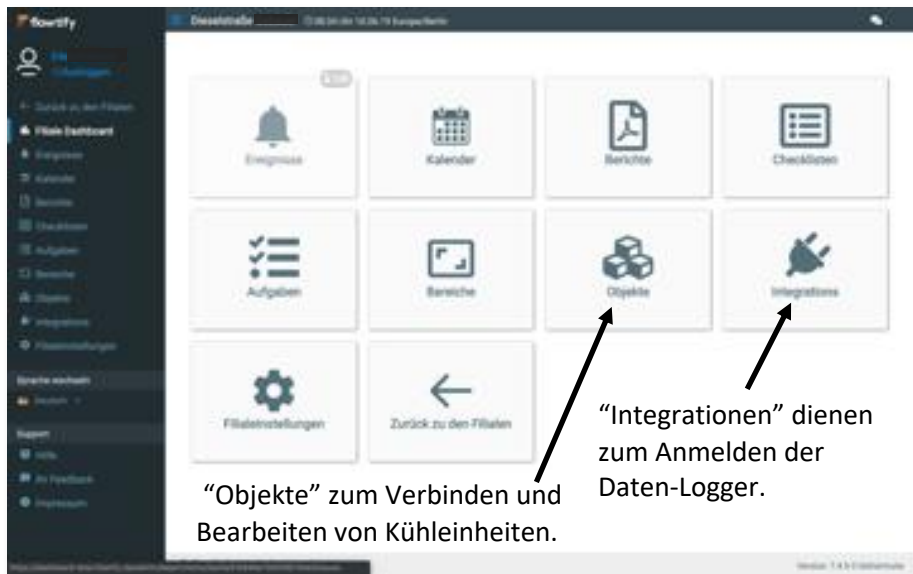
flowtify

Dieselstraße

Zurück zu den Filialen
Filiale Dashboard
Ereignisse
Kalender
Berichte
Checklisten
Aufgaben
Bereiche
Objekte
Integrations
Filialeinstellungen

Sprache wechseln
Deutsch

Support
Hilfe
Ihr Feedback
Impressum

Ereignisse
Kalender
Berichte
Checklisten
Aufgaben
Bereiche
Objekte
Integrations
Filialeinstellungen
Zurück zu den Filialen

"Integrationen" dienen zum Anmelden der Daten-Logger.

"Objekte" zum Verbinden und Bearbeiten von Kühleinheiten.

Version: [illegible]